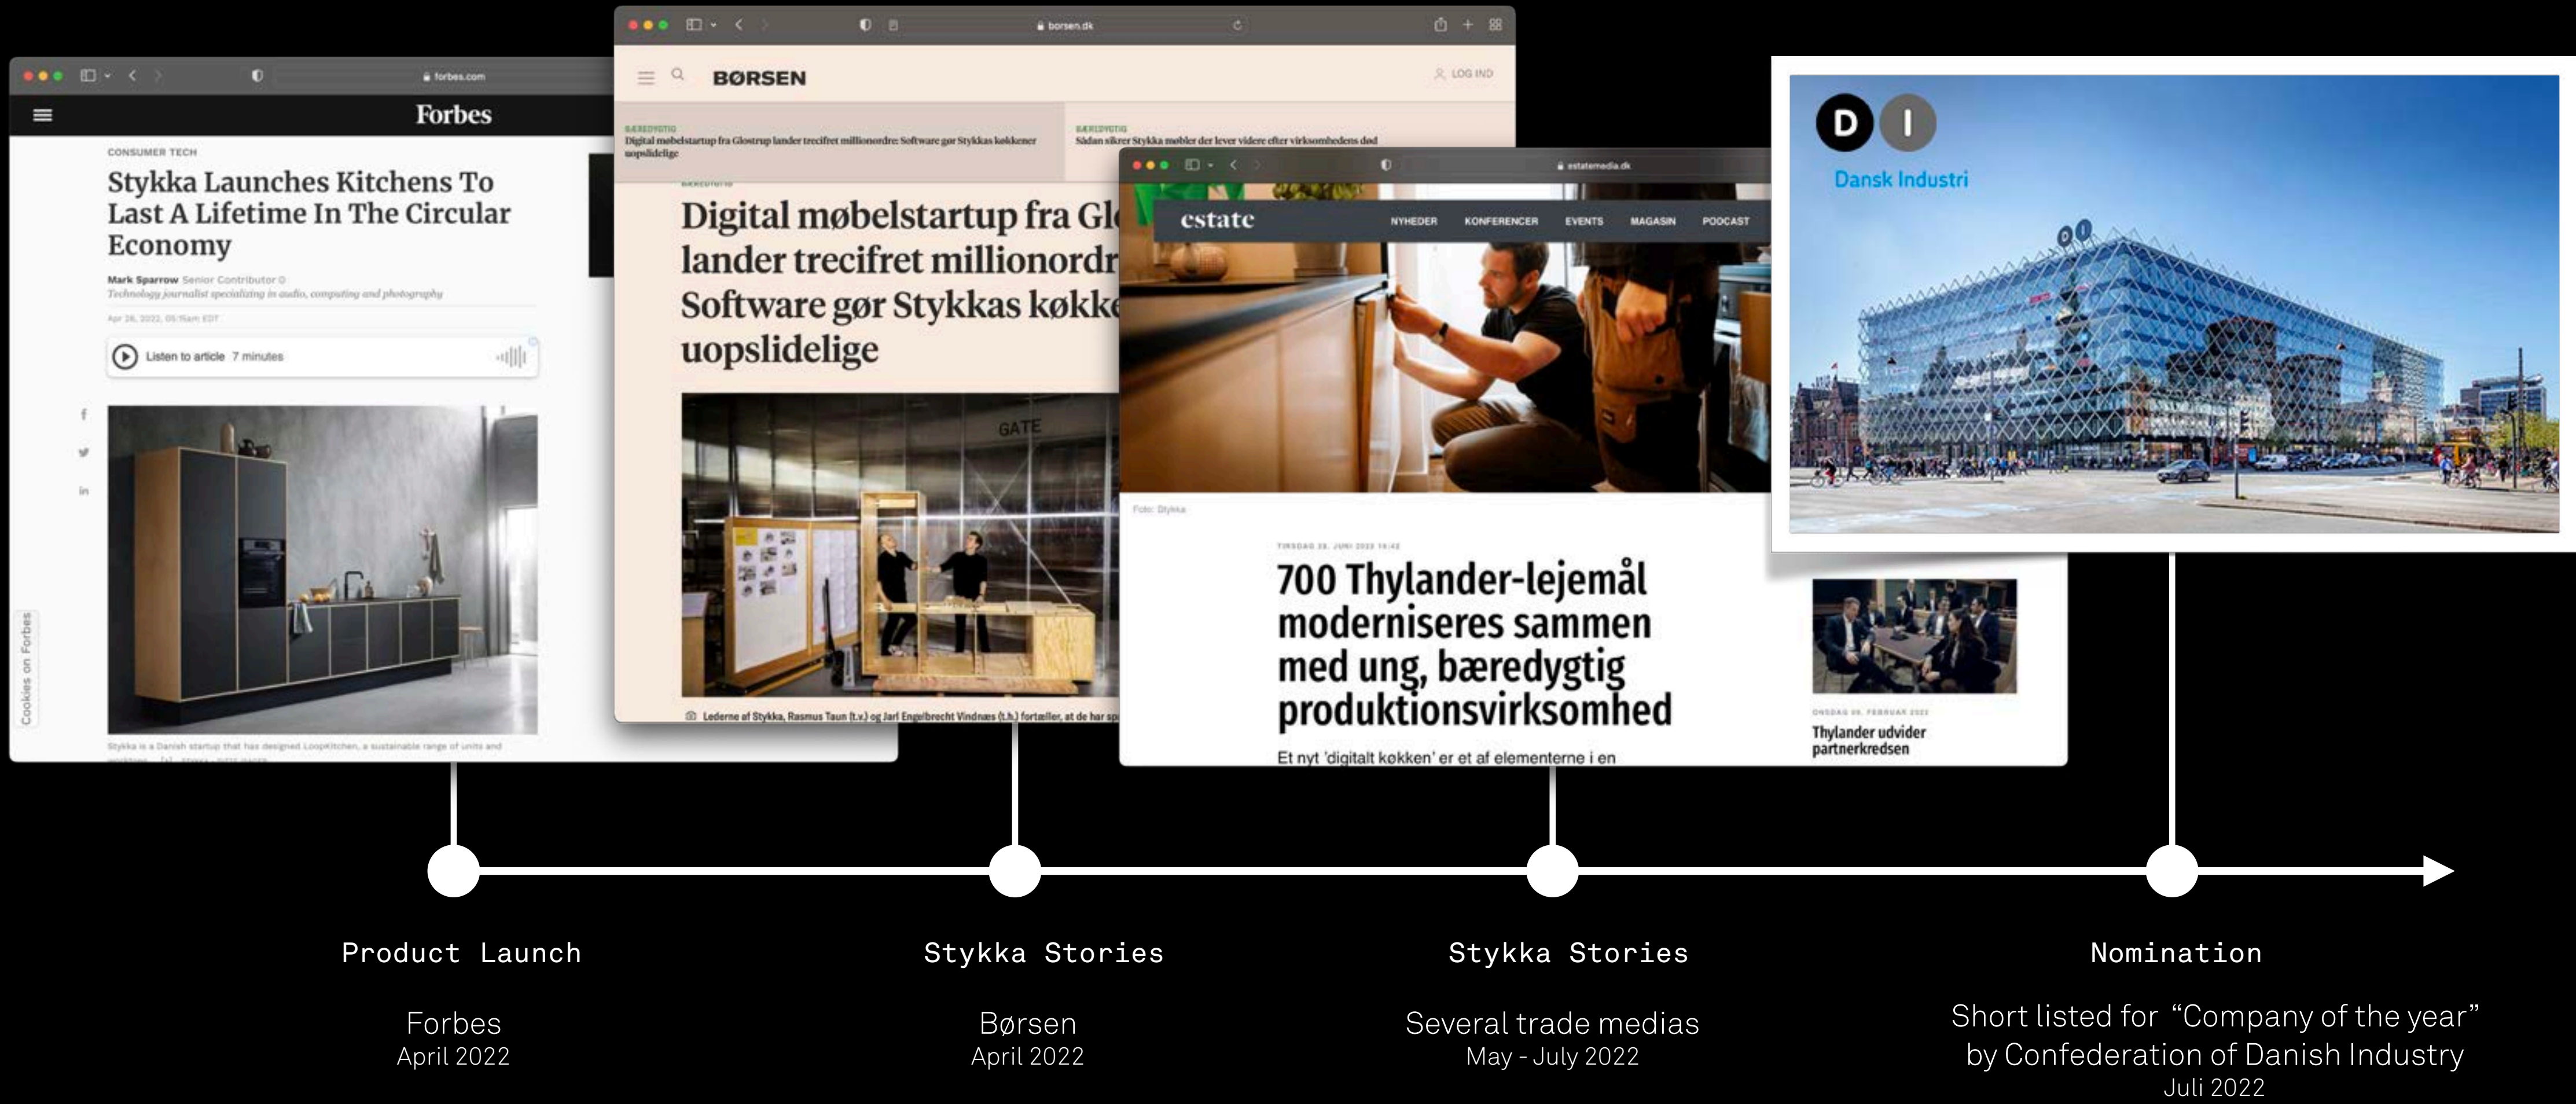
forbes.com

Forbes

CONSUMER TECH

Stykka Launches Kitchens To Last A Lifetime In The Circular Economy

Mark Sparrow Senior Contributor
Technology journalist specializing in audio, computing and photography

Apr 26, 2022, 05:15am EDT

Listen to article 7 minutes

Cookies on Forbes

Stykka is a Danish startup that has designed LoopKitchen, a sustainable range of units and

borsen.dk

BØRSEN

LOG IND

BÆREDYGTIG
Digital møbelstartup fra Glostrup lander trecifret millionordre: Software gør Stykkas køkkener uopslidelige

BÆREDYGTIG
Sådan sikrer Stykka møbler der lever videre efter virksomhedens død

Digital møbelstartup fra Gl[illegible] lander trecifret millionordr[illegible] Software gør Stykkas køkk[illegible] uopslidelige

GATE

Lederne af Stykka, Rasmus Taun (t.v.) og Jarl Engelbrecht Vindnæs (t.h.) fortæller, at de har sp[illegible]

estatemedia.dk

estate

NYHEDER KONFERENCER EVENTS MAGASIN PODCAST

Foto: Stykka

TIRSDAG 28. JUNI 2022 14:42

700 Thylander-lejemål moderniseres sammen med ung, bæredygtig produktionsvirksomhed

Et nyt 'digitalt køkken' er et af elementerne i en

ONSDAG 09. FEBRUAR 2022

Thylander udvider partnerkredsen

D I

Dansk Industri

Product Launch

Forbes
April 2022

Stykka Stories

Børsen
April 2022

Stykka Stories

Several trade medias
May - July 2022

Nomination

Short listed for "Company of the year" by Confederation of Danish Industry
Juli 2022